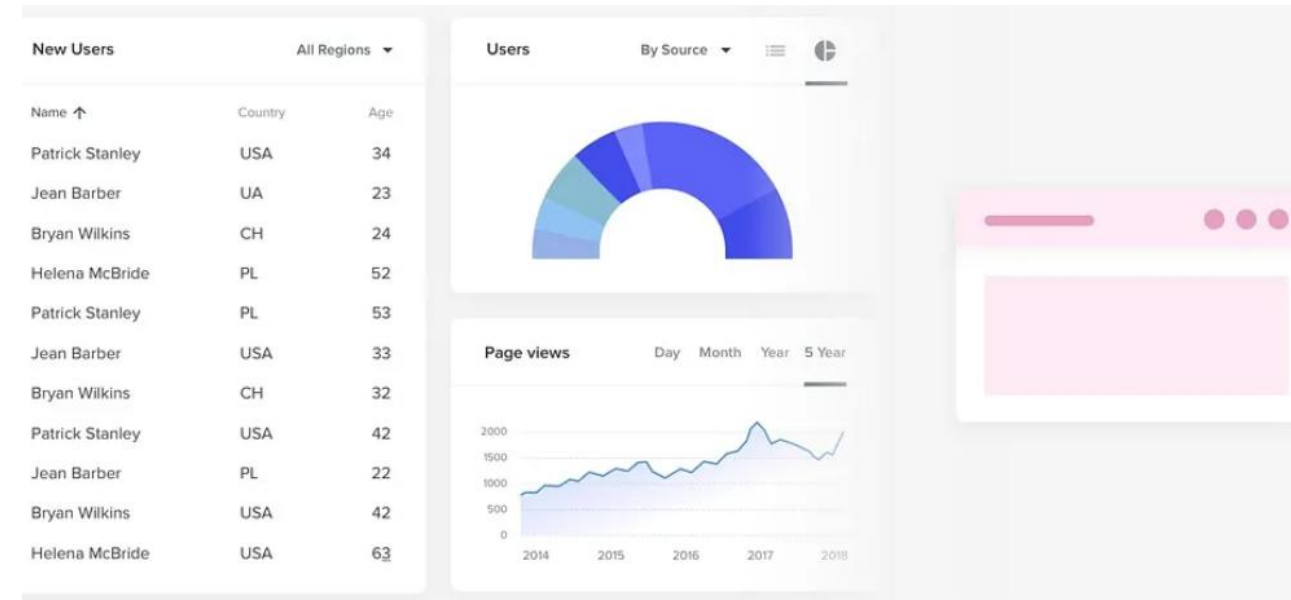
New Users All Regions

| Name ↑ | Country | Age |
|---|---|---|
| Patrick Stanley | USA | 34 |
| Jean Barber | UA | 23 |
| Bryan Wilkins | CH | 24 |
| Helena McBride | PL | 52 |
| Patrick Stanley | PL | 53 |
| Jean Barber | USA | 33 |
| Bryan Wilkins | CH | 32 |
| Patrick Stanley | USA | 42 |
| Jean Barber | PL | 22 |
| Bryan Wilkins | USA | 42 |
| Helena McBride | USA | 63 |

Users By Source

Page views Day Month Year 5 Year

2000
1500
1000
500
0
2014 2015 2016 2017 2018